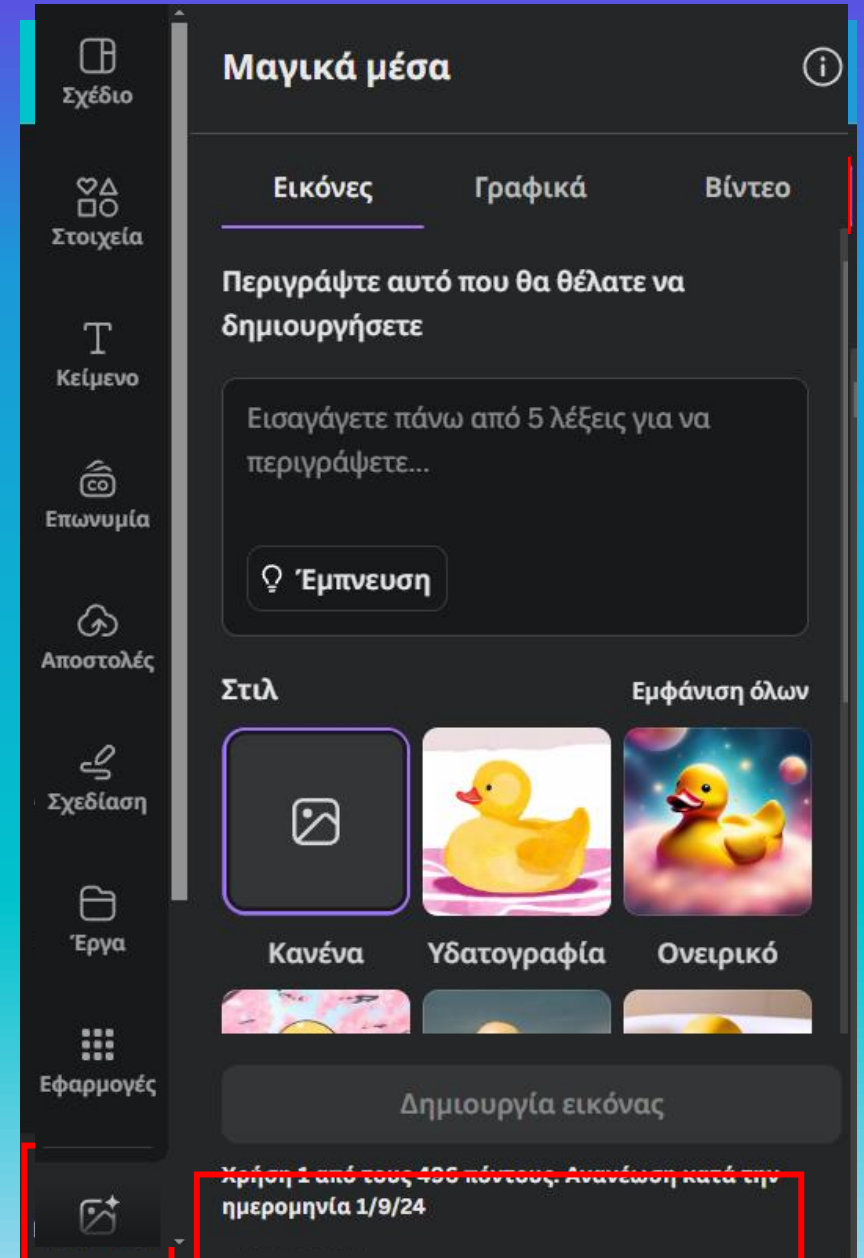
Σχέδιο

Στοιχεία

Κείμενο

Επωνυμία

Αποστολές

Σχεδίαση

Έργα

Εφαρμογές

Μαγικά μέσα

Εικόνες
Γραφικά
Βίντεο

Περιγράψτε αυτό που θα θέλατε να δημιουργήσετε

Εισαγάγετε πάνω από 5 λέξεις για να περιγράψετε...

Έμπνευση

Στιλ
Εμφάνιση όλων

Κανένα
Υδατογραφία
Ονειρικό

Δημιουργία εικόνας

Χρήση 1 από τους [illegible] πόντους. Ανανέωση κατά την ημερομηνία 1/9/24